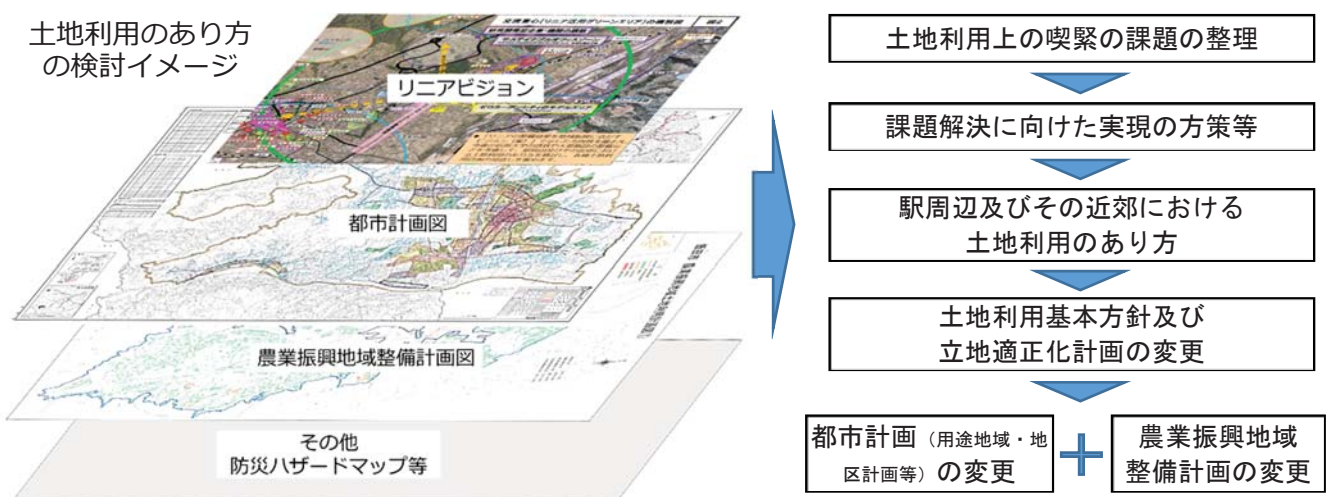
土地利用のあり方の検討イメージ

リニアビジョン

都市計画図

農業振興地域整備計画図

その他
防災ハザードマップ等

土地利用上の喫緊の課題の整理

課題解決に向けた実現の方策等

駅周辺及びその近郊における
土地利用のあり方

土地利用基本方針及び
立地適正化計画の変更

都市計画（用途地域・地区計画等）の変更

農業振興地域
整備計画の変更